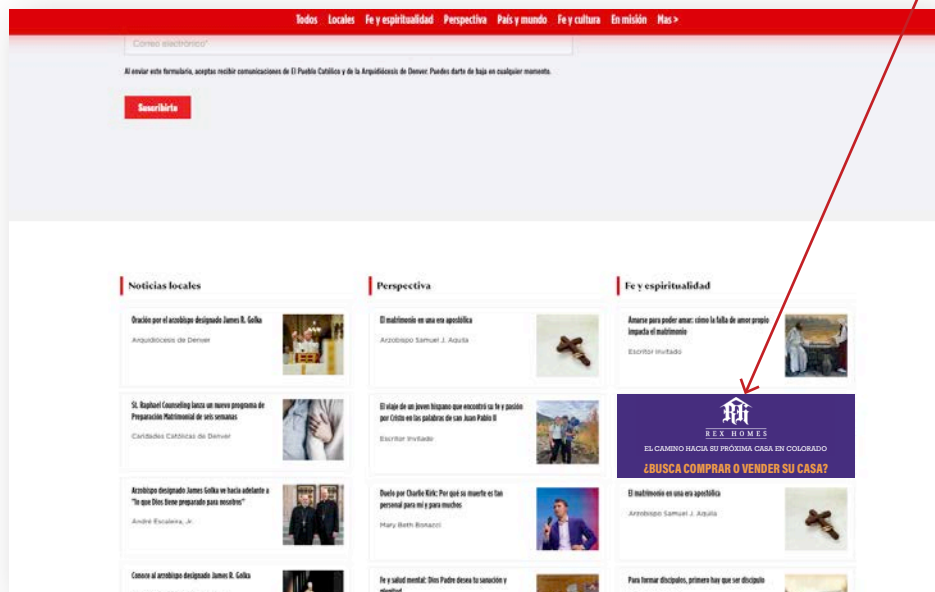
Todos Locales Fe y espiritualidad Perspectiva País y mundo Fe y cultura En misión Mas >

Correo electrónico*

Al enviar este formulario, aceptas recibir comunicaciones de El Pueblo Católico y de la Arquidiócesis de Denver. Puedes darte de baja en cualquier momento.

Suscribirte

Noticias locales

Oración por el arzobispo designado James R. Golka
Arquidiócesis de Denver

St. Raphael Counseling lanza un nuevo programa de Preparación Matrimonial de seis semanas
Caridades Católicas de Denver

Arzobispo designado James Golka ve hacia adelante a "lo que Dios tiene preparado para nosotros"
André Escaleira, Jr.

Conoce al arzobispo designado James R. Golka

Perspectiva

El matrimonio en una era apostólica
Arzobispo Samuel J. Aquila

El viaje de un joven hispano que encontró su fe y pasión por Cristo en las palabras de san Juan Pablo II
Escritor Invitado

Duelo por Charlie Kirk: Por qué su muerte es tan personal para mí y para muchos
Mary Beth Bonacci

Fe y salud mental: Dios Padre desea tu sanación y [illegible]

Fe y espiritualidad

Amarse para poder amar: cómo la falta de amor propio impacta el matrimonio
Escritor Invitado

RH
REX HOMES
EL CAMINO HACIA SU PRÓXIMA CASA EN COLORADO
¿BUSCA COMPRAR O VENDER SU CASA?

El matrimonio en una era apostólica
Arzobispo Samuel J. Aquila

Para formar discípulos, primero hay que ser discípulo